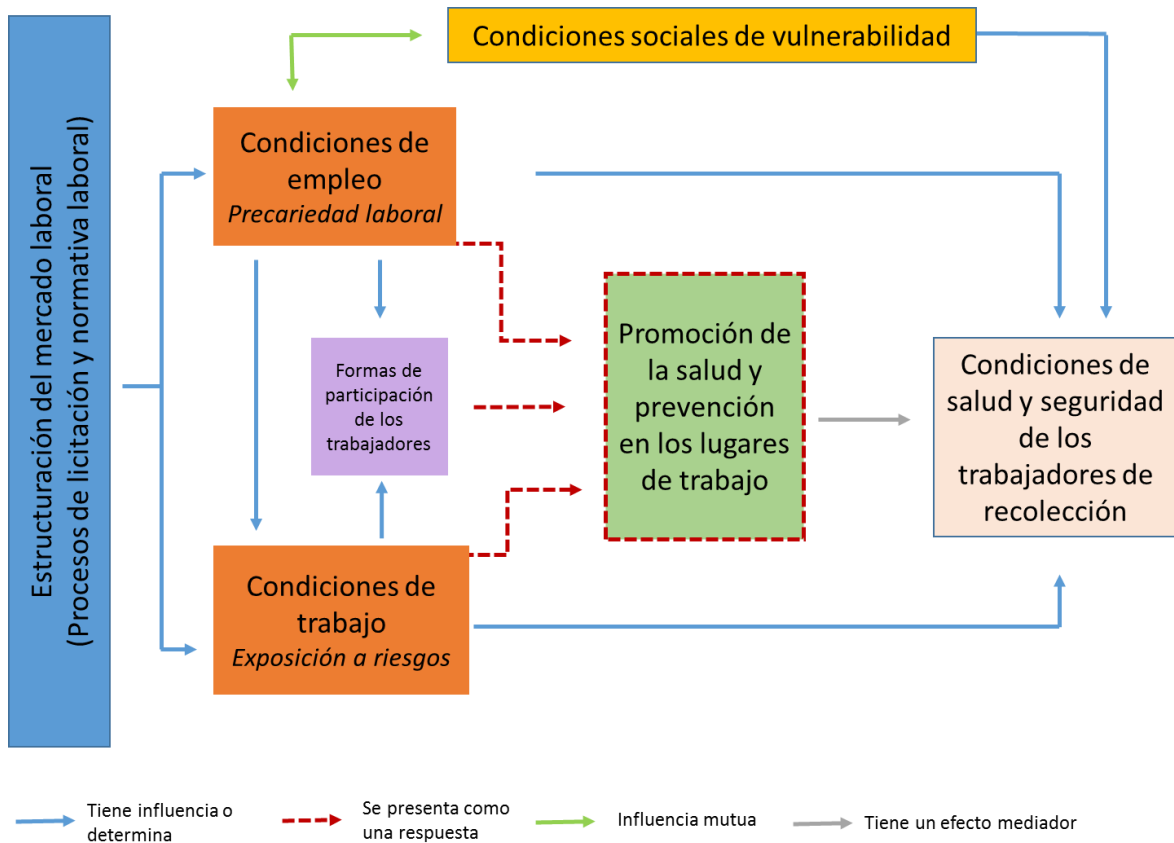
Estructuración del mercado laboral
(Procesos de licitación y normativa laboral)

Condiciones sociales de vulnerabilidad

Condiciones de empleo
*Precariedad laboral*

Formas de participación de los trabajadores

Promoción de la salud y prevención en los lugares de trabajo

Condiciones de salud y seguridad de los trabajadores de recolección

Condiciones de trabajo
*Exposición a riesgos*

Tiene influencia o determina

Se presenta como una respuesta

Influencia mutua

Tiene un efecto mediador